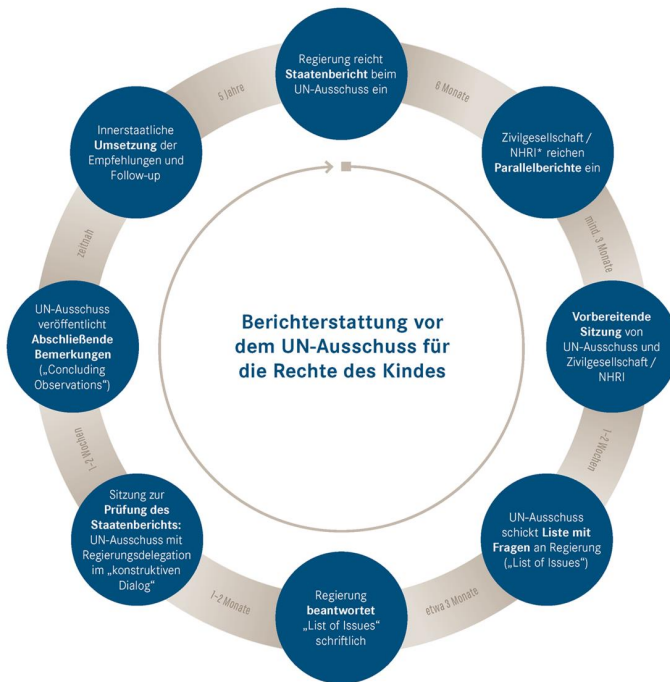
Regierung reicht Staatenbericht beim UN-Ausschuss ein

6 Monate

Zivilgesellschaft / NHRI* reichen Parallelberichte ein

mind. 3 Monate

Vorbereitende Sitzung von UN-Ausschuss und Zivilgesellschaft / NHRI

1–2 Wochen

UN-Ausschuss schickt Liste mit Fragen an Regierung („List of Issues")

etwa 3 Monate

Regierung beantwortet „List of Issues" schriftlich

1–2 Monate

Sitzung zur Prüfung des Staatenberichts: UN-Ausschuss mit Regierungsdelegation im „konstruktiven Dialog"

1–2 Wochen

UN-Ausschuss veröffentlicht Abschließende Bemerkungen („Concluding Observations")

zeitnah

Innerstaatliche Umsetzung der Empfehlungen und Follow-up

5 Jahre

Berichterstattung vor dem UN-Ausschuss für die Rechte des Kindes